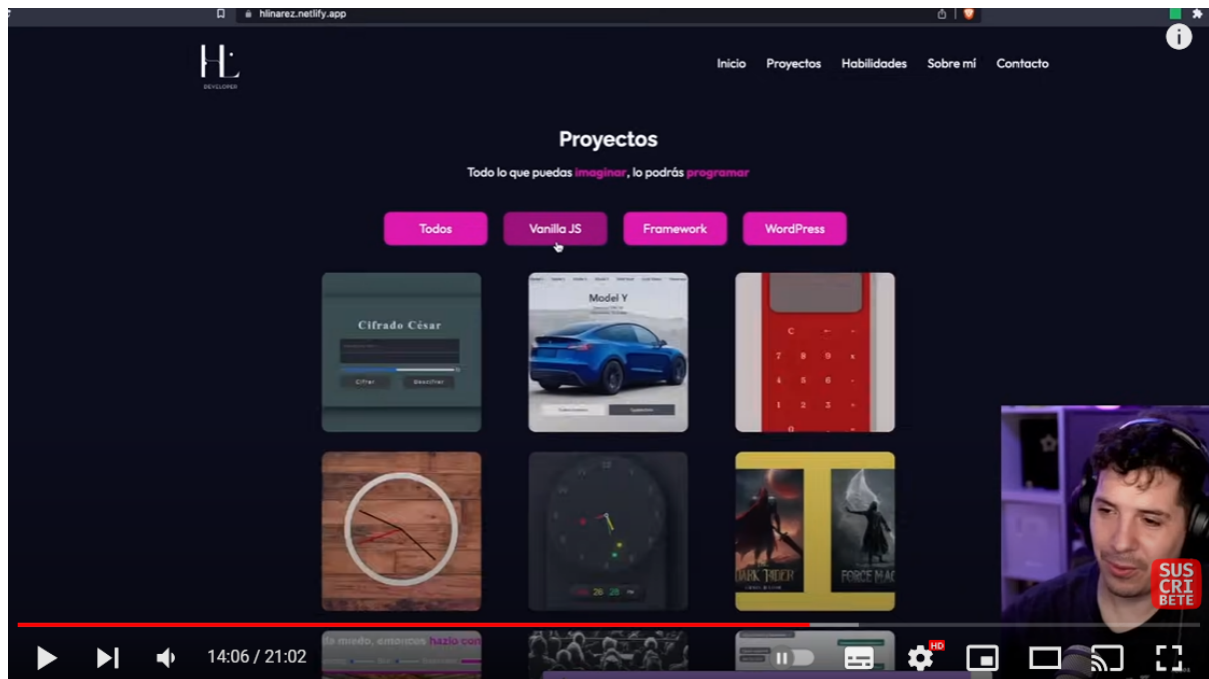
hlinarez.netlify.app

HL
DEVELOPER

Inicio Proyectos Habilidades Sobre mí Contacto

Proyectos

Todo lo que puedas imaginar, lo podrás programar

Todos Vanilla JS Framework WordPress

Cifrado César
Cifrar Descifrar

Model Y

C
7 8 9
4 5 6
1 2 3

DARK RIDER
FORCE MAG

SUS CRI BETE

14:06 / 21:02

HD